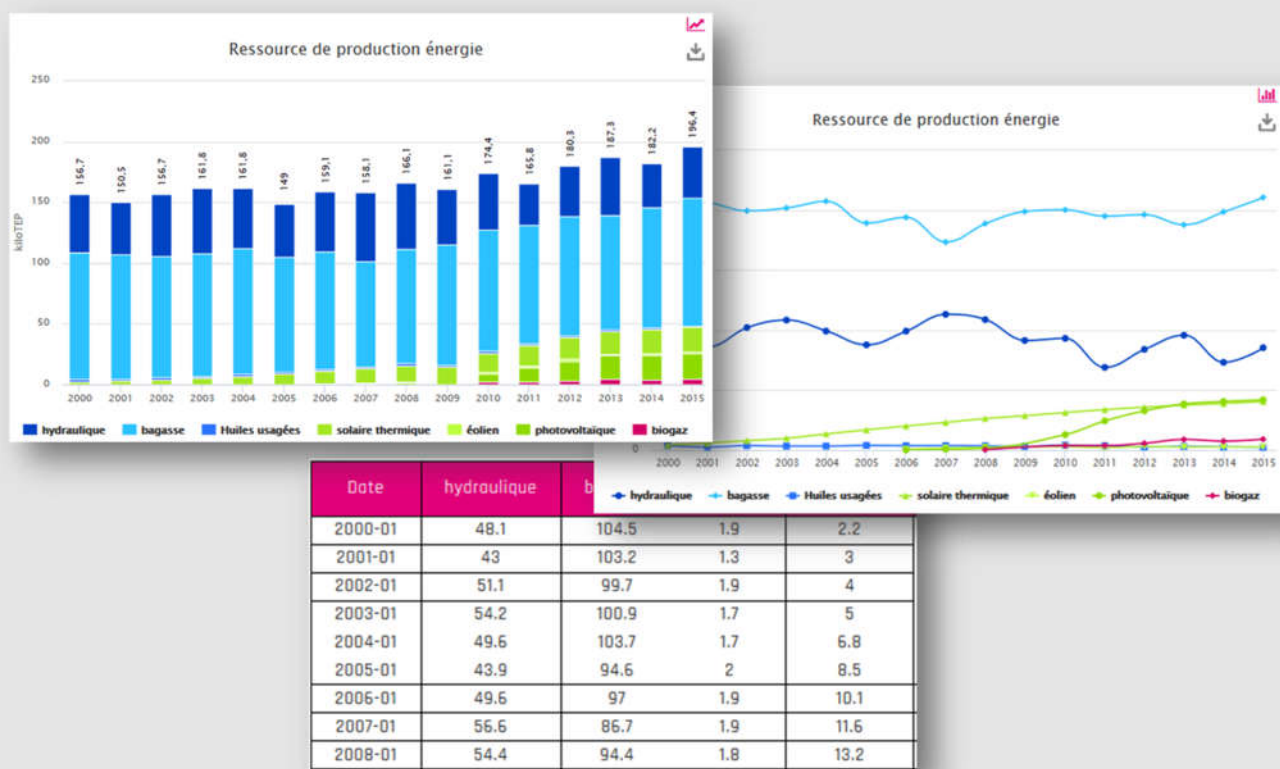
Ressource de production énergie

250
200
150
100
50
0

kiloTEP

156,7 150,5 156,7 161,8 161,8 149 159,1 158,1 166,1 161,1 174,4 165,8 180,3 187,3 182,2 196,4

2000 2001 2002 2003 2004 2005 2006 2007 2008 2009 2010 2011 2012 2013 2014 2015

hydraulique bagasse Huiles usagées solaire thermique éolien photovoltaïque biogaz

Ressource de production énergie

0

2000 2001 2002 2003 2004 2005 2006 2007 2008 2009 2010 2011 2012 2013 2014 2015

hydraulique bagasse Huiles usagées solaire thermique éolien photovoltaïque biogaz

| Date | hydraulique | b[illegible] | | |
|---|---|---|---|---|
| 2000-01 | 48.1 | 104.5 | 1.9 | 2.2 |
| 2001-01 | 43 | 103.2 | 1.3 | 3 |
| 2002-01 | 51.1 | 99.7 | 1.9 | 4 |
| 2003-01 | 54.2 | 100.9 | 1.7 | 5 |
| 2004-01 | 49.6 | 103.7 | 1.7 | 6.8 |
| 2005-01 | 43.9 | 94.6 | 2 | 8.5 |
| 2006-01 | 49.6 | 97 | 1.9 | 10.1 |
| 2007-01 | 56.6 | 86.7 | 1.9 | 11.6 |
| 2008-01 | 54.4 | 94.4 | 1.8 | 13.2 |